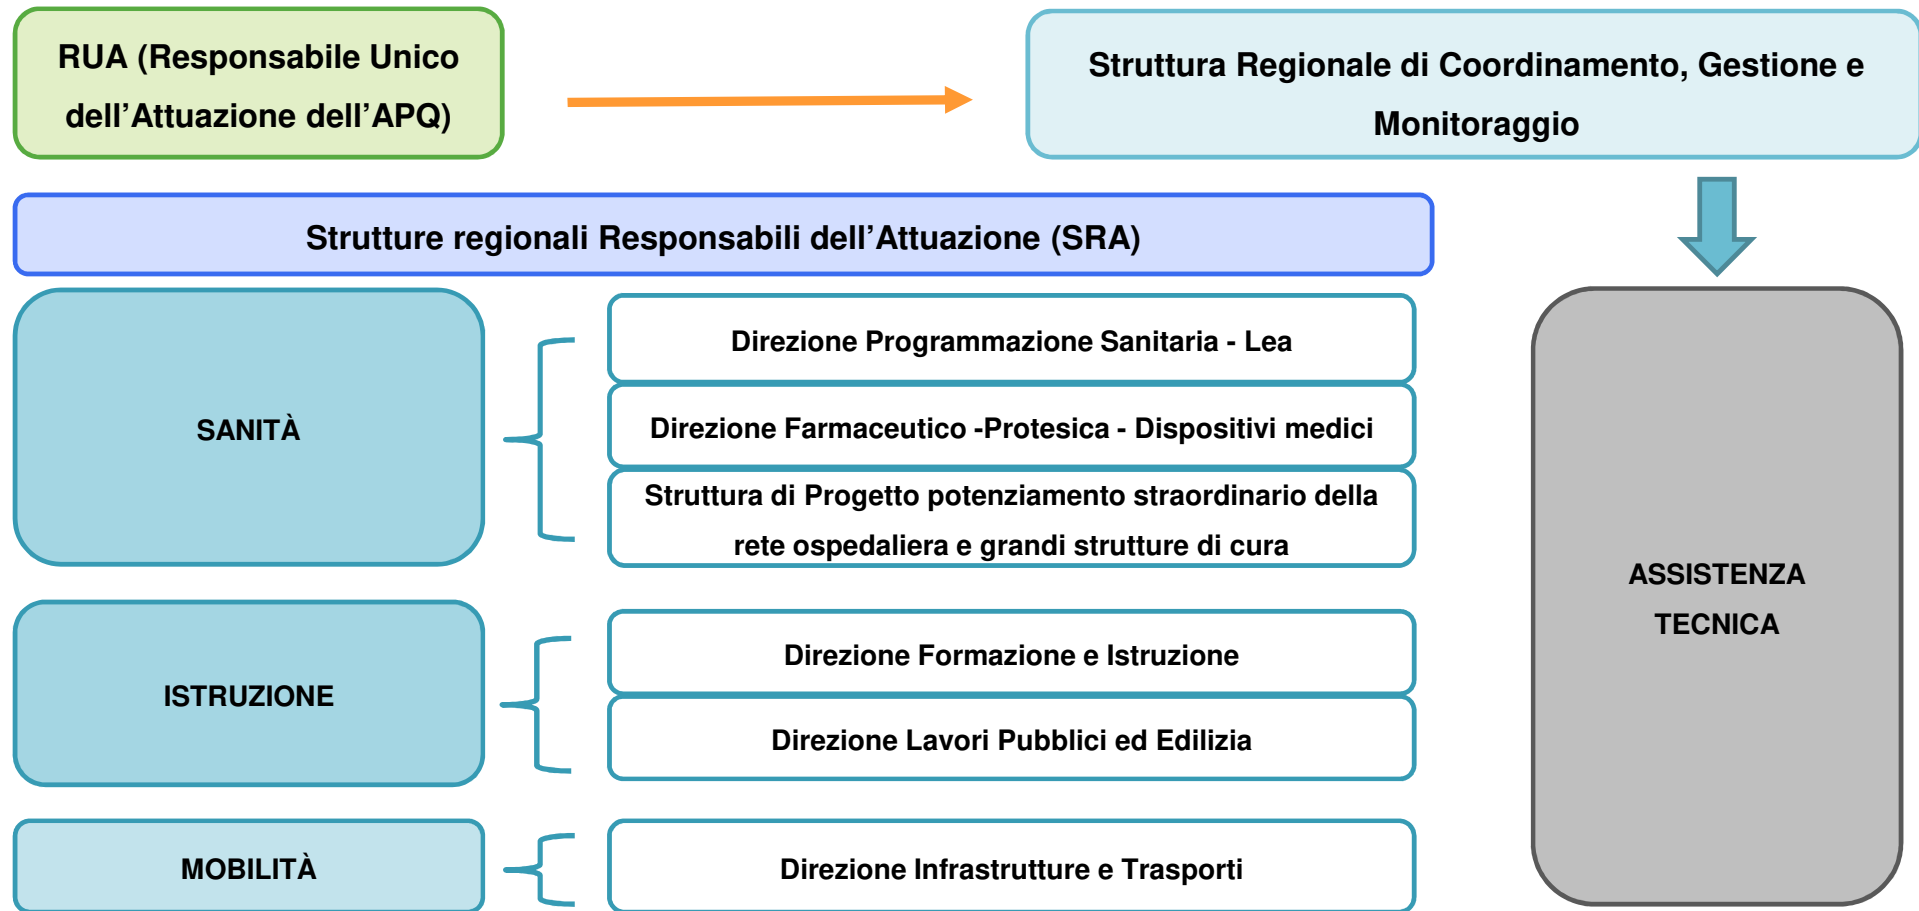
RUA (Responsabile Unico dell’Attuazione dell’APQ)

Struttura Regionale di Coordinamento, Gestione e Monitoraggio

Strutture regionali Responsabili dell’Attuazione (SRA)

SANITÀ

Direzione Programmazione Sanitaria - Lea

Direzione Farmaceutico -Protesica - Dispositivi medici

Struttura di Progetto potenziamento straordinario della rete ospedaliera e grandi strutture di cura

ISTRUZIONE

Direzione Formazione e Istruzione

Direzione Lavori Pubblici ed Edilizia

MOBILITÀ

Direzione Infrastrutture e Trasporti

ASSISTENZA TECNICA